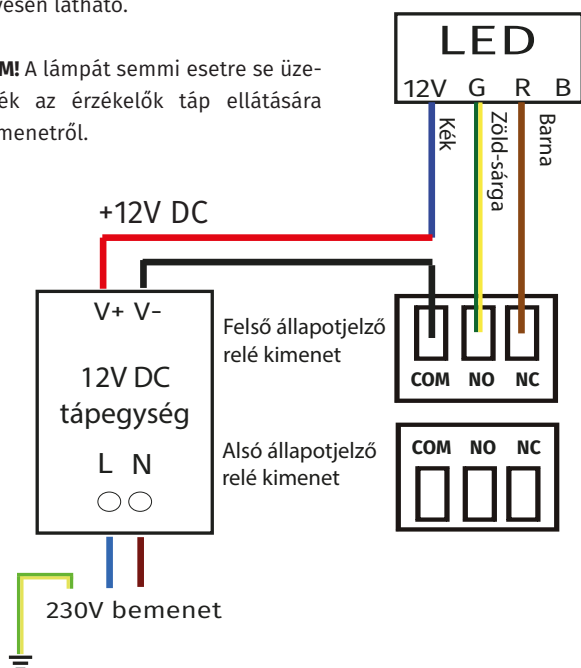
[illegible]vesen látható.

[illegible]M! A lámpát semmi esetre se üze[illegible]ék az érzékelők táp ellátására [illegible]menetről.

LED
12V G R B
Kék
Zöld-sárga
Barna

+12V DC

V+ V-
12V DC
tápegység
L N

Felső állapotjelző relé kimenet
COM NO NC

Alsó állapotjelző relé kimenet
COM NO NC

230V bemenet